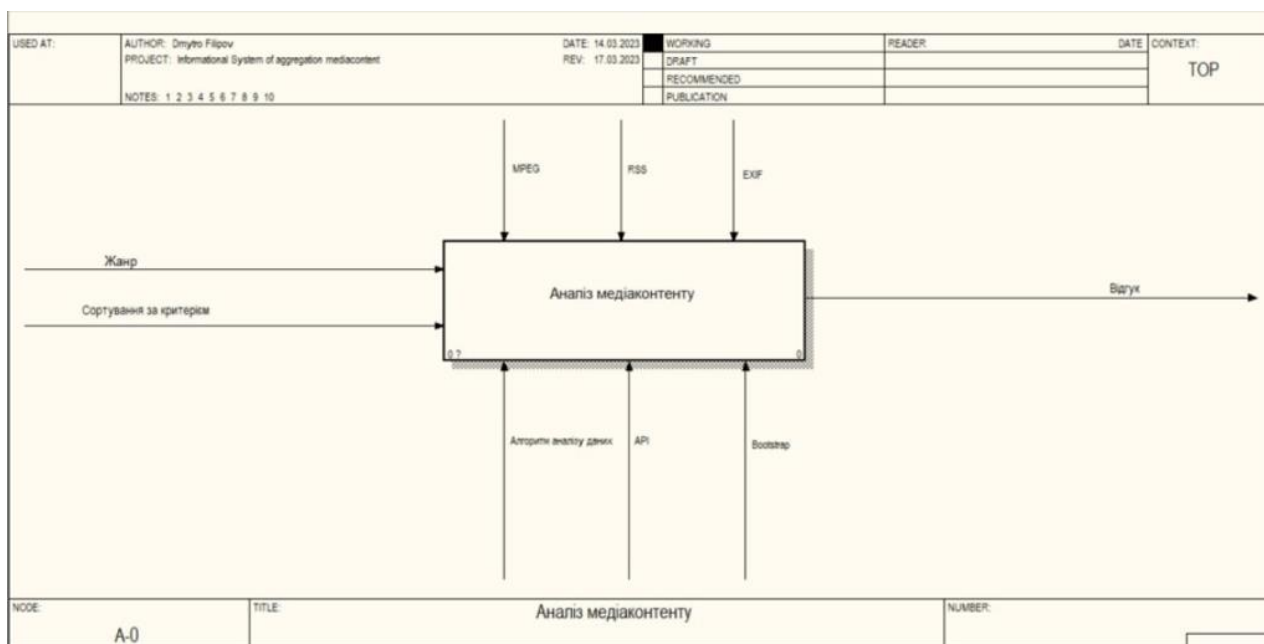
USED AT:
AUTHOR: Dmytro Filipov
PROJECT: Informational System of aggregation mediacontent
NOTES: 1 2 3 4 5 6 7 8 9 10
DATE: 14.03.2023
REV: 17.03.2023

| | |
|---|---|
| ■ | WORKING |
| | DRAFT |
| | RECOMMENDED |
| | PUBLICATION |

READER
DATE
CONTEXT:
TOP

MPEG
RSS
EXIF

Жанр
Сортування за критерієм

Аналіз медіаконтенту

Відгук

0 ?
0

Алгоритм аналізу даних
API
Bootstrap

NODE:
A-0
TITLE:
Аналіз медіаконтенту
NUMBER: